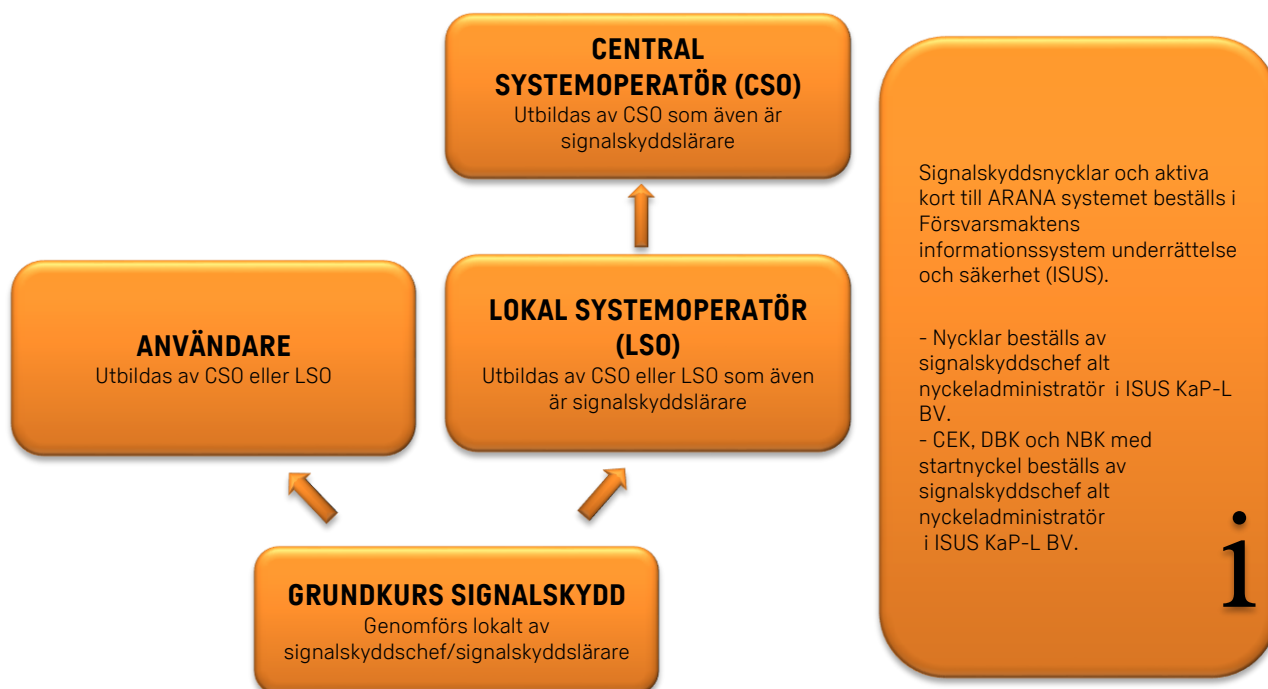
CENTRAL SYSTEMOPERATÖR (CSO)
Utbildas av CSO som även är signalskyddslärare

ANVÄNDARE
Utbildas av CSO eller LSO

LOKAL SYSTEMOPERATÖR (LSO)
Utbildas av CSO eller LSO som även är signalskyddslärare

GRUNDKURS SIGNALSKYDD
Genomförs lokalt av signalskyddschef/signalskyddslärare

Signalskyddsnycklar och aktiva kort till ARANA systemet beställs i Försvarsmaktens informationssystem underrättelse och säkerhet (ISUS).

- Nycklar beställs av signalskyddschef alt nyckeladministratör i ISUS KaP-L BV.
- CEK, DBK och NBK med startnyckel beställs av signalskyddschef alt nyckeladministratör i ISUS KaP-L BV.

i